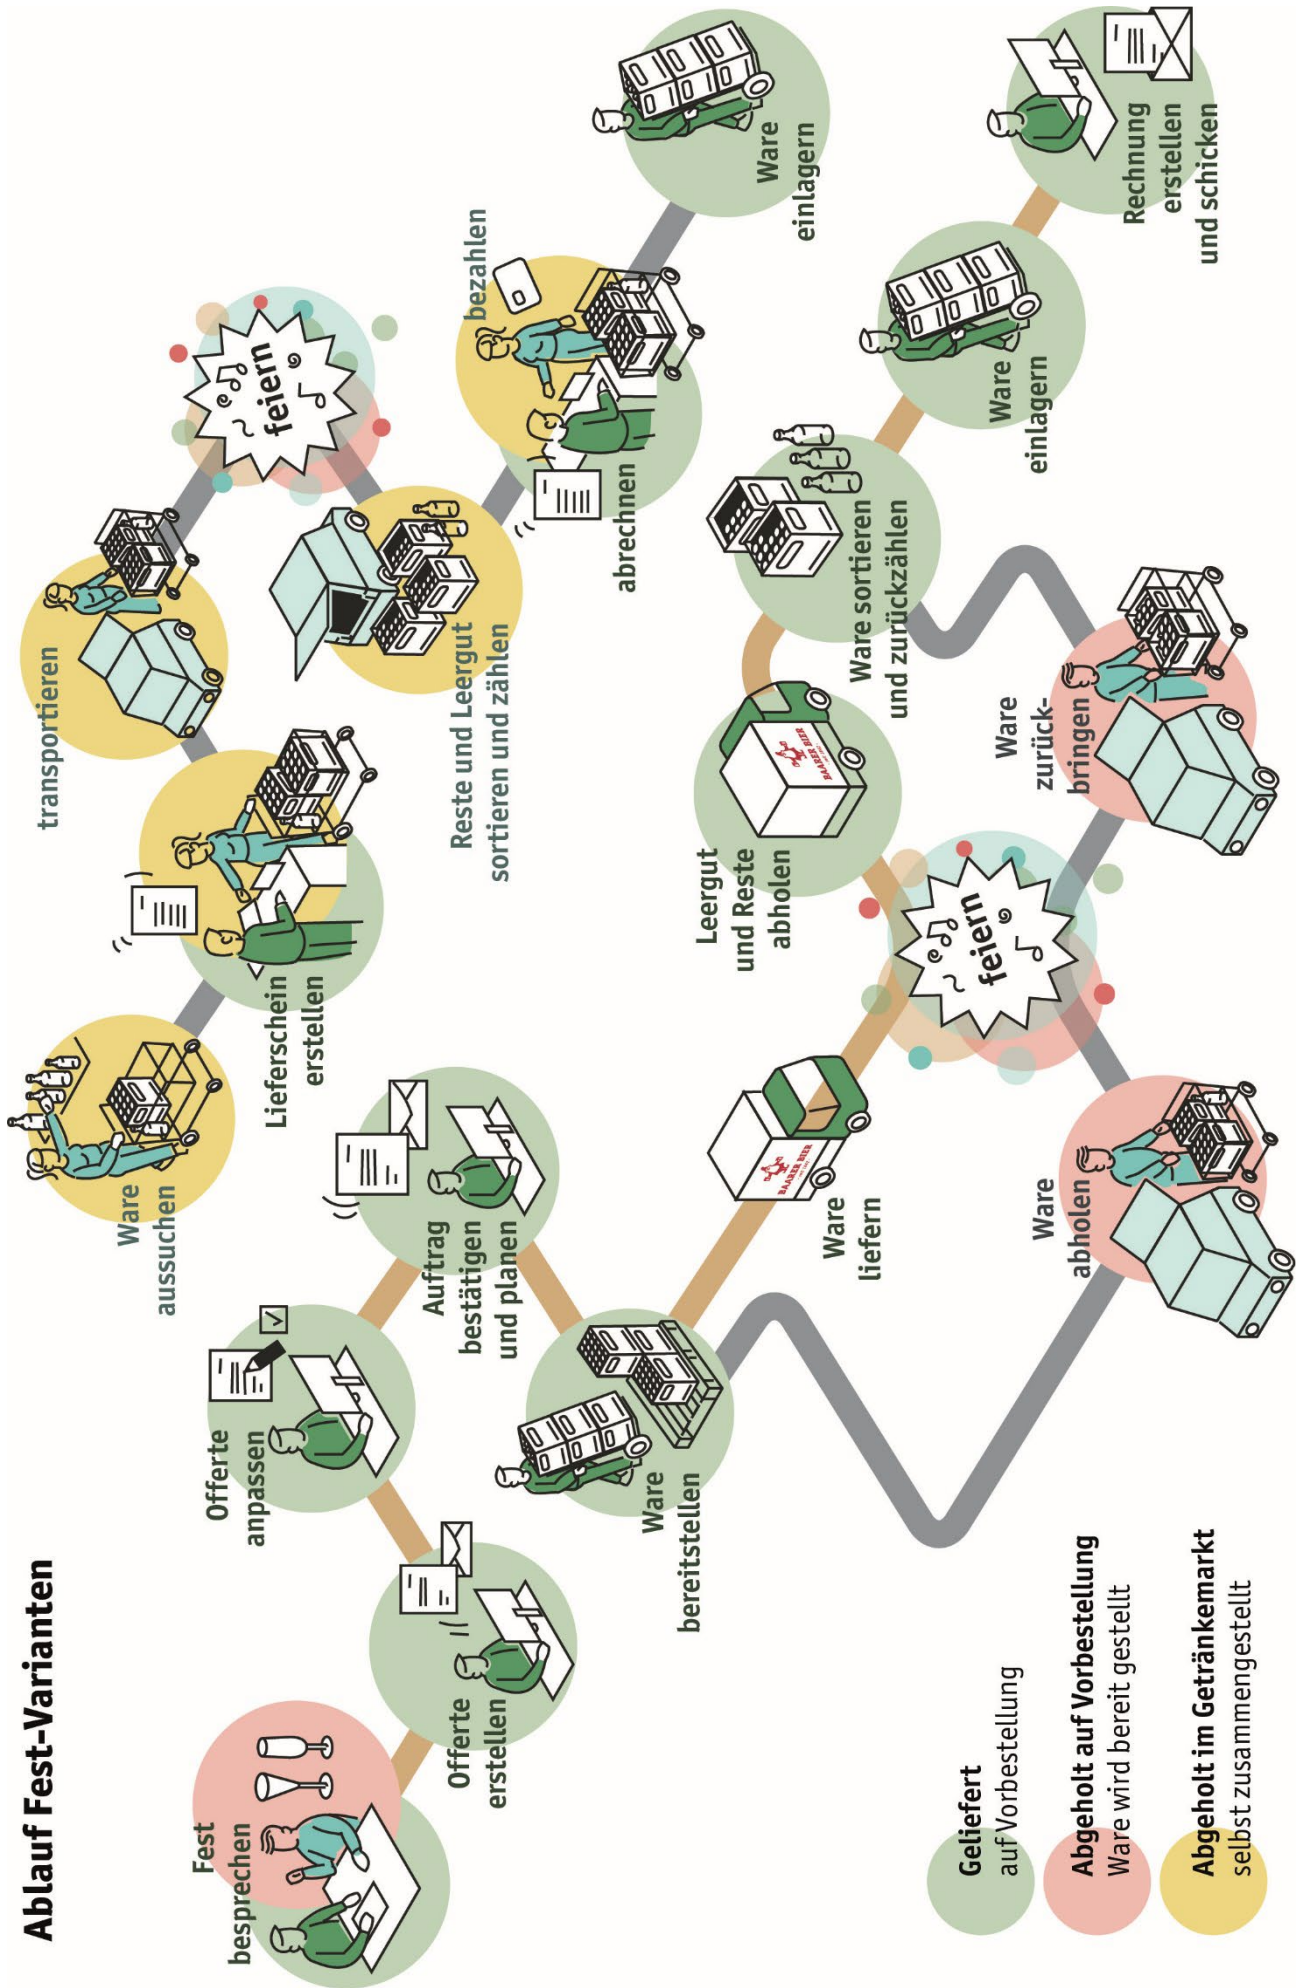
Ablauf Fest-Varianten

Fest besprechen

Offerte erstellen

Offerte anpassen

Auftrag bestätigen und planen

Ware bereitstellen

Ware liefern

Ware abholen

feiern

Leergut und Reste abholen

Ware zurückbringen

Ware sortieren und zurückzählen

Ware einlagern

Rechnung erstellen und schicken

Ware aussuchen

Lieferschein erstellen

transportieren

feiern

Reste und Leergut sortieren und zählen

abrechnen

bezahlen

Ware einlagern

BAARER BIER

Geliefert
auf Vorbestellung

Abgeholt auf Vorbestellung
Ware wird bereit gestellt

Abgeholt im Getränkemarkt
selbst zusammengestellt